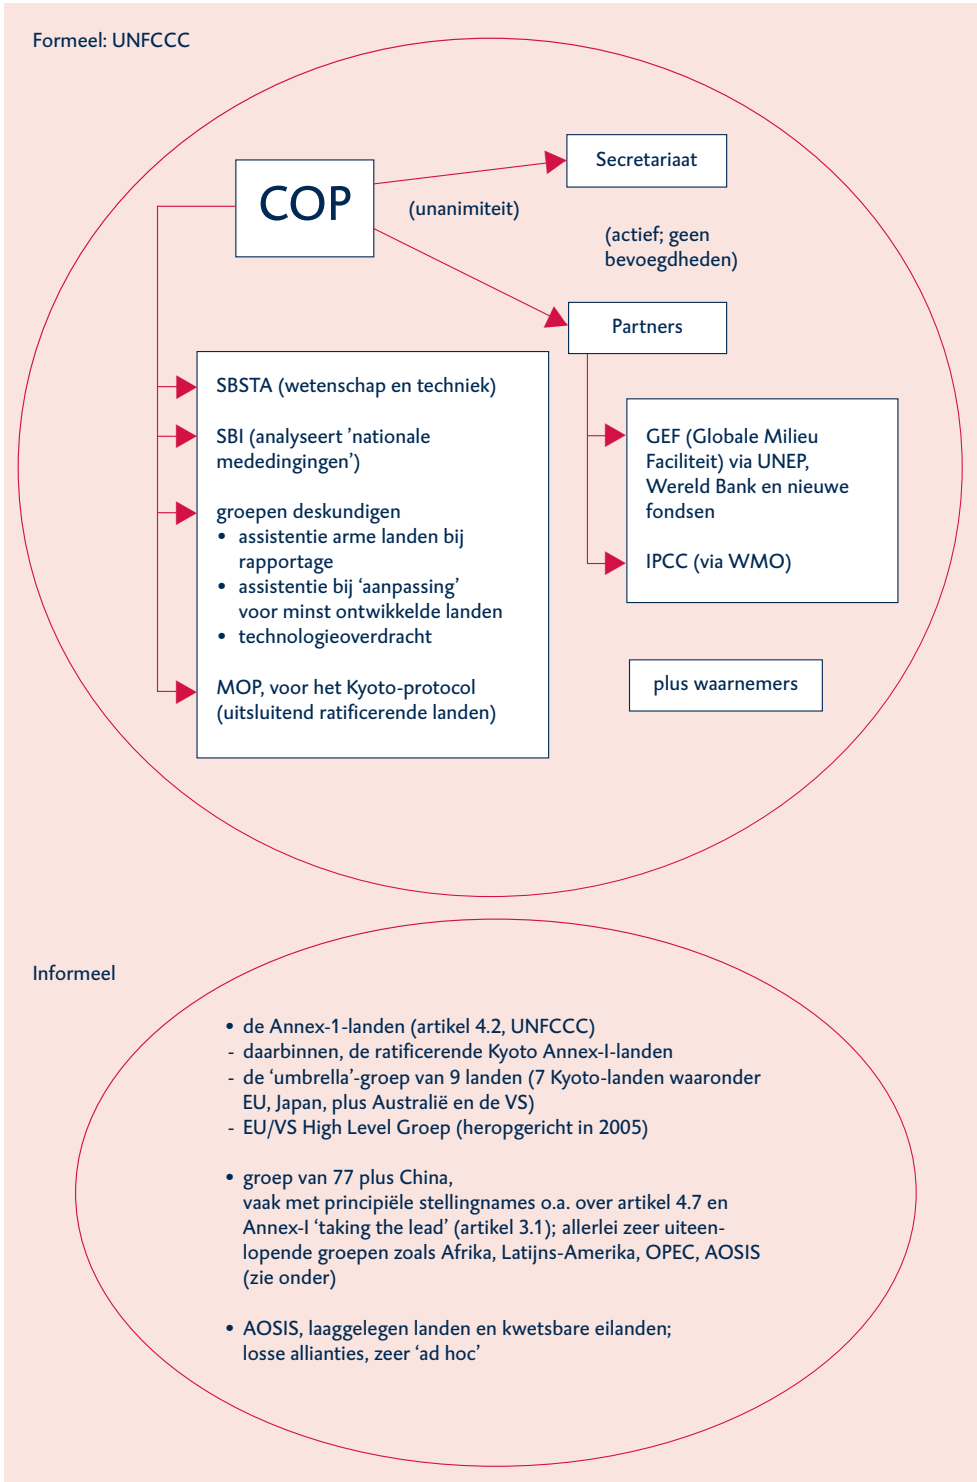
Formeel: UNFCCC

COP

(unanimiteit)

Secretariaat

(actief; geen bevoegdheden)

Partners

SBSTA (wetenschap en techniek)

SBI (analyseert 'nationale mededingingen')

groepen deskundigen
• assistentie arme landen bij rapportage
• assistentie bij 'aanpassing' voor minst ontwikkelde landen
• technologieoverdracht

MOP, voor het Kyoto-protocol (uitsluitend ratificerende landen)

GEF (Globale Milieu Faciliteit) via UNEP, Wereld Bank en nieuwe fondsen

IPCC (via WMO)

plus waarnemers

Informeel

• de Annex-1-landen (artikel 4.2, UNFCCC)
- daarbinnen, de ratificerende Kyoto Annex-I-landen
- de 'umbrella'-groep van 9 landen (7 Kyoto-landen waaronder EU, Japan, plus Australië en de VS)
- EU/VS High Level Groep (heropgericht in 2005)

• groep van 77 plus China, vaak met principiële stellingnames o.a. over artikel 4.7 en Annex-I 'taking the lead' (artikel 3.1); allerlei zeer uiteenlopende groepen zoals Afrika, Latijns-Amerika, OPEC, AOSIS (zie onder)

• AOSIS, laaggelegen landen en kwetsbare eilanden; losse allianties, zeer 'ad hoc'